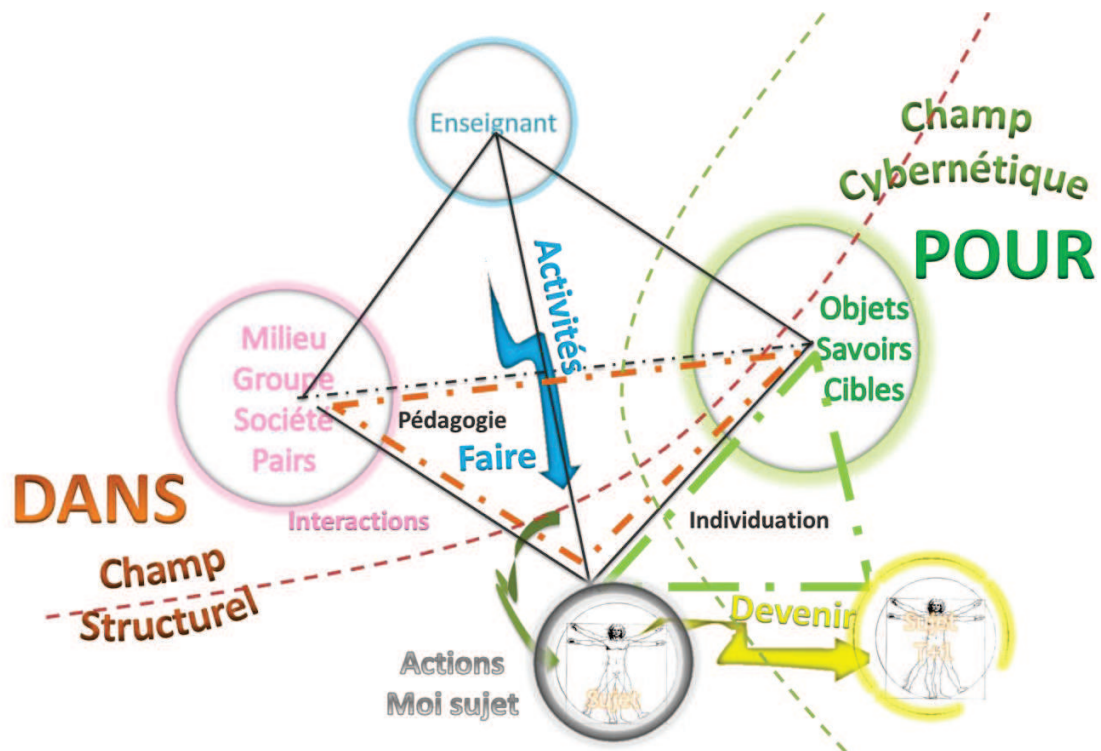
Enseignant

Champ Cybernétique

POUR

Activités

Objets
Savoirs
Cibles

Milieu
Groupe
Société
Pairs

Pédagogie

Faire

DANS

Interactions

Individuation

Champ Structurel

Devenir

Sujet

Sujet Tel

Actions
Moi sujet